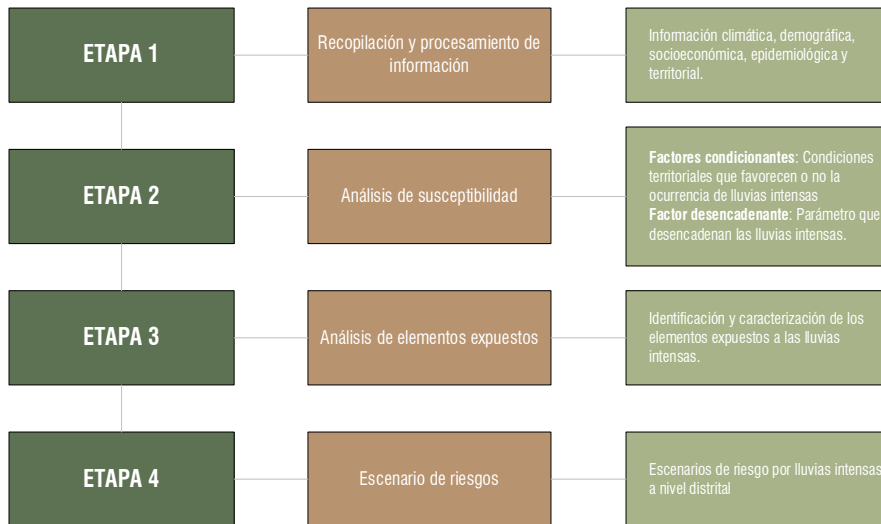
ETAPA 1

Recopilación y procesamiento de información

Información climática, demográfica, socioeconómica, epidemiológica y territorial.

ETAPA 2

Análisis de susceptibilidad

**Factores condicionantes**: Condiciones territoriales que favorecen o no la ocurrencia de lluvias intensas
**Factor desencadenante**: Parámetro que desencadenan las lluvias intensas.

ETAPA 3

Análisis de elementos expuestos

Identificación y caracterización de los elementos expuestos a las lluvias intensas.

ETAPA 4

Escenario de riesgos

Escenarios de riesgo por lluvias intensas a nivel distrital